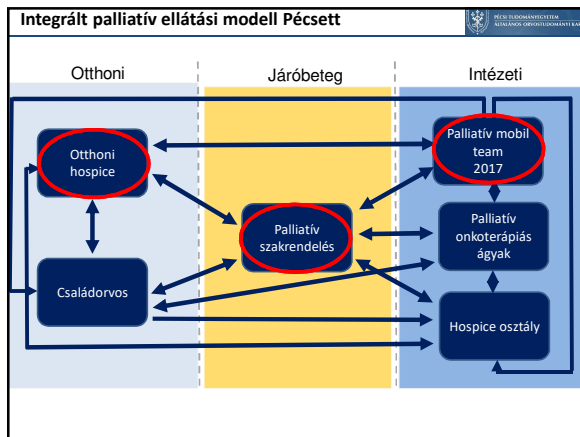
Integrált palliatív ellátási modell Pécsett

PÉCSI TUDOMÁNYEGYETEM
ÁLTALÁNOS ORVOSTUDOMÁNYI KAR

Otthoni

Járóbeteg

Intézeti

Otthoni hospice

Palliatív mobil team 2017

Palliatív szakrendelés

Palliatív onkoterápiás ágyak

Családorvos

Hospice osztály